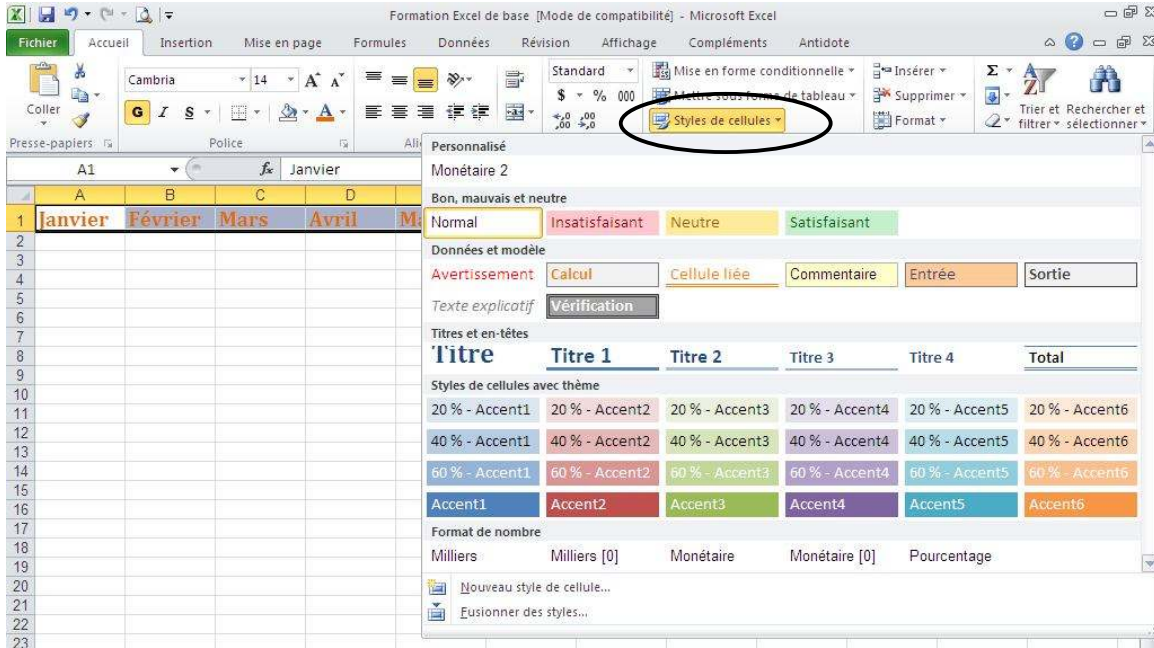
Formation Excel de base [Mode de compatibilité] - Microsoft Excel

Fichier | Accueil | Insertion | Mise en page | Formules | Données | Révision | Affichage | Compléments | Antidote

Coller
Presse-papiers
Cambria 14
G I S
Police
Ali
Standard
$ % 000
Mise en forme conditionnelle
Mettre sous forme de tableau
Styles de cellules
Insérer
Supprimer
Format
Trier et filtrer
Rechercher et sélectionner

A1 | $f_x$ | Janvier

| | A | B | C | D |
|---|---|---|---|---|
| 1 | Janvier | Février | Mars | Avril |
| 2 | | | | |
| 3 | | | | |
| 4 | | | | |
| 5 | | | | |
| 6 | | | | |
| 7 | | | | |
| 8 | | | | |
| 9 | | | | |
| 10 | | | | |
| 11 | | | | |
| 12 | | | | |
| 13 | | | | |
| 14 | | | | |
| 15 | | | | |
| 16 | | | | |
| 17 | | | | |
| 18 | | | | |
| 19 | | | | |
| 20 | | | | |
| 21 | | | | |
| 22 | | | | |
| 23 | | | | |

Personnalisé
Monétaire 2
Bon, mauvais et neutre
Normal | Insatisfaisant | Neutre | Satisfaisant
Données et modèle
Avertissement | Calcul | Cellule liée | Commentaire | Entrée | Sortie
Texte explicatif | Vérification
Titres et en-têtes
Titre | Titre 1 | Titre 2 | Titre 3 | Titre 4 | Total
Styles de cellules avec thème
20 % - Accent1 | 20 % - Accent2 | 20 % - Accent3 | 20 % - Accent4 | 20 % - Accent5 | 20 % - Accent6
40 % - Accent1 | 40 % - Accent2 | 40 % - Accent3 | 40 % - Accent4 | 40 % - Accent5 | 40 % - Accent6
60 % - Accent1 | 60 % - Accent2 | 60 % - Accent3 | 60 % - Accent4 | 60 % - Accent5 | 60 % - Accent6
Accent1 | Accent2 | Accent3 | Accent4 | Accent5 | Accent6
Format de nombre
Milliers | Milliers [0] | Monétaire | Monétaire [0] | Pourcentage
Nouveau style de cellule...
Fusionner des styles...